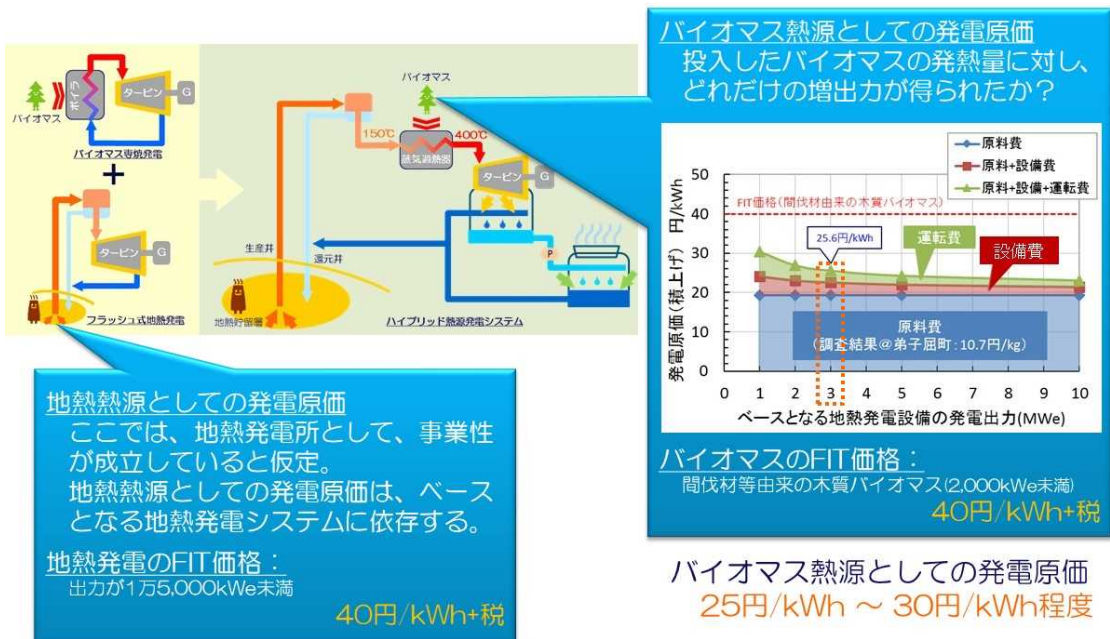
バイオマス熱源としての発電原価
投入したバイオマスの発熱量に対し、どれだけの増出力が得られたか？

バイオマス
ボイラ
タービン
G
バイオマス専焼発電
+
タービン
G
フラッシュ式地熱発電

バイオマス
150℃
400℃
蒸気過熱器
タービン
G
生産井
還元井
P
地熱貯留層
ハイブリッド熱源発電システム

原料費
原料+設備費
原料+設備+運転費
FIT価格（間伐材由来の木質バイオマス）
25.6円/kWh
運転費
設備費
原料費
（調査結果@弟子屈町：10.7円/kg）
発電原価（積上げ） 円/kWh
50
40
30
20
10
0
0 1 2 3 4 5 6 7 8 9 10
ベースとなる地熱発電設備の発電出力(MWe)

バイオマスのFIT価格：
間伐材等由来の木質バイオマス(2,000kWe未満)
40円/kWh+税

地熱熱源としての発電原価
ここでは、地熱発電所として、事業性が成立していると仮定。
地熱熱源としての発電原価は、ベースとなる地熱発電システムに依存する。

地熱発電のFIT価格：
出力が1万5,000kWe未満
40円/kWh+税

バイオマス熱源としての発電原価
25円/kWh ～ 30円/kWh程度